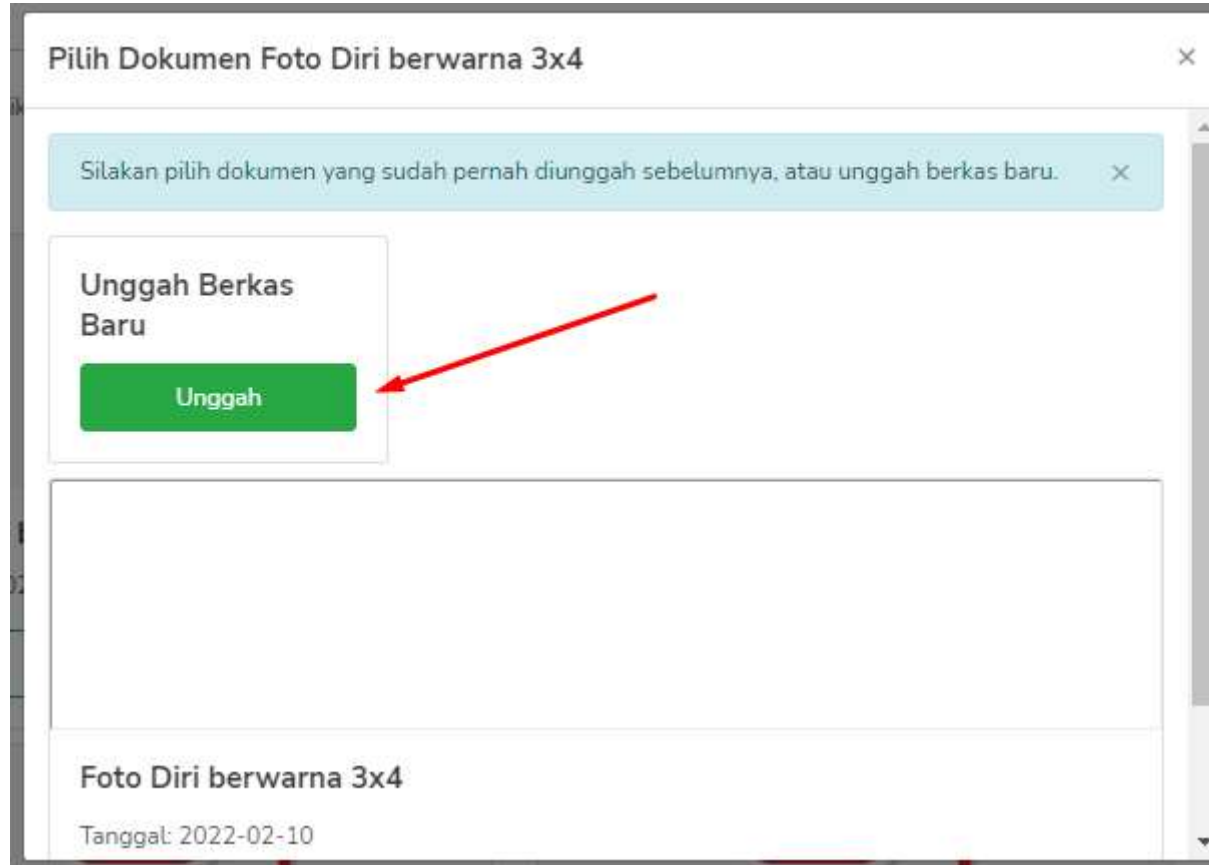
Pilih Dokumen Foto Diri berwarna 3x4

×

Silakan pilih dokumen yang sudah pernah diunggah sebelumnya, atau unggah berkas baru.

×

Unggah Berkas Baru

Unggah

Foto Diri berwarna 3x4

Tanggal: 2022-02-10